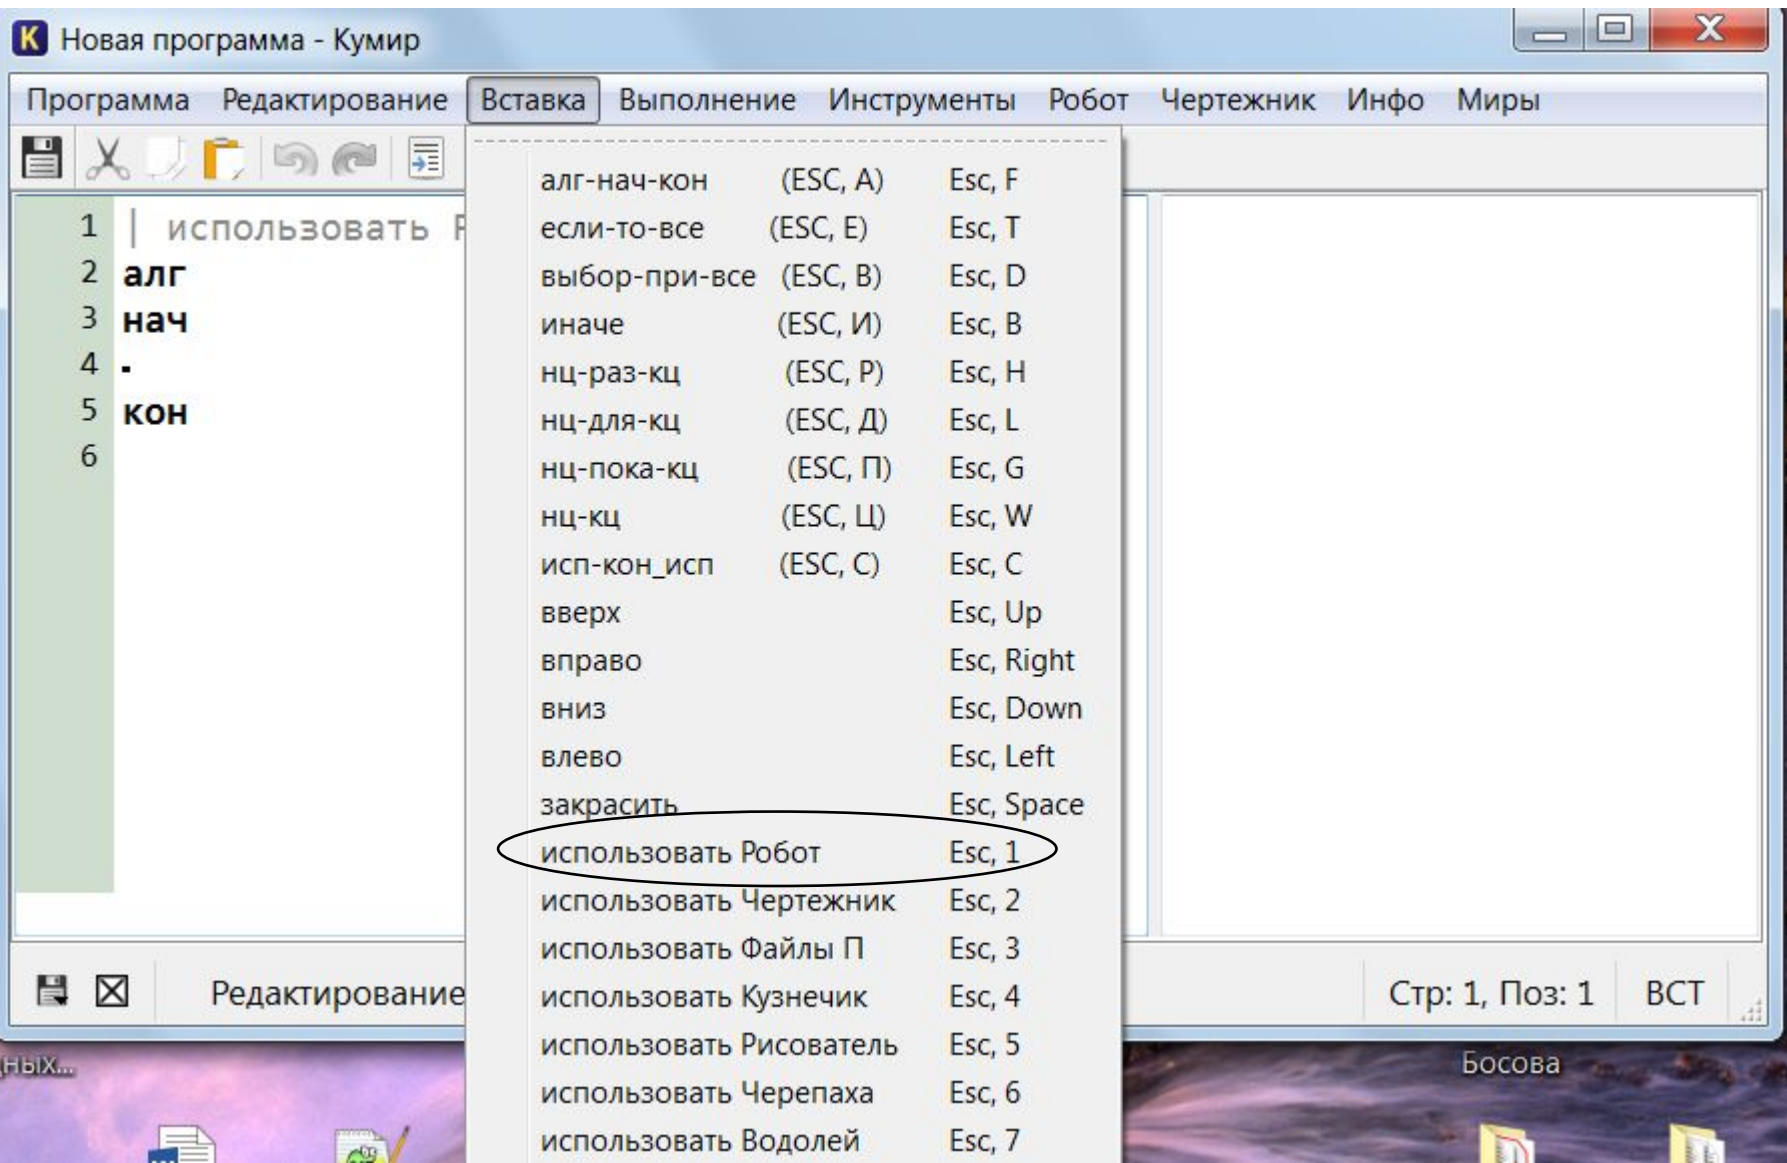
Новая программа - Кумир

Программа Редактирование Вставка Выполнение Инструменты Робот Чертежник Инфо Миры

1 | использовать Р
2 алг
3 нач
4 .
5 кон
6

| | | |
|---|---|---|
| алг-нач-кон | (ESC, А) | Esc, F |
| если-то-все | (ESC, Е) | Esc, T |
| выбор-при-все | (ESC, В) | Esc, D |
| иначе | (ESC, И) | Esc, B |
| нц-раз-кц | (ESC, Р) | Esc, H |
| нц-для-кц | (ESC, Д) | Esc, L |
| нц-пока-кц | (ESC, П) | Esc, G |
| нц-кц | (ESC, Ц) | Esc, W |
| исп-кон_исп | (ESC, С) | Esc, C |
| вверх | | Esc, Up |
| вправо | | Esc, Right |
| вниз | | Esc, Down |
| влево | | Esc, Left |
| закрасить | | Esc, Space |
| использовать Робот | | Esc, 1 |
| использовать Чертежник | | Esc, 2 |
| использовать Файлы П | | Esc, 3 |
| использовать Кузнечик | | Esc, 4 |
| использовать Рисователь | | Esc, 5 |
| использовать Черепаха | | Esc, 6 |
| использовать Водолей | | Esc, 7 |

Редактирование

Стр: 1, Поз: 1 ВСТ

ных...

Босова